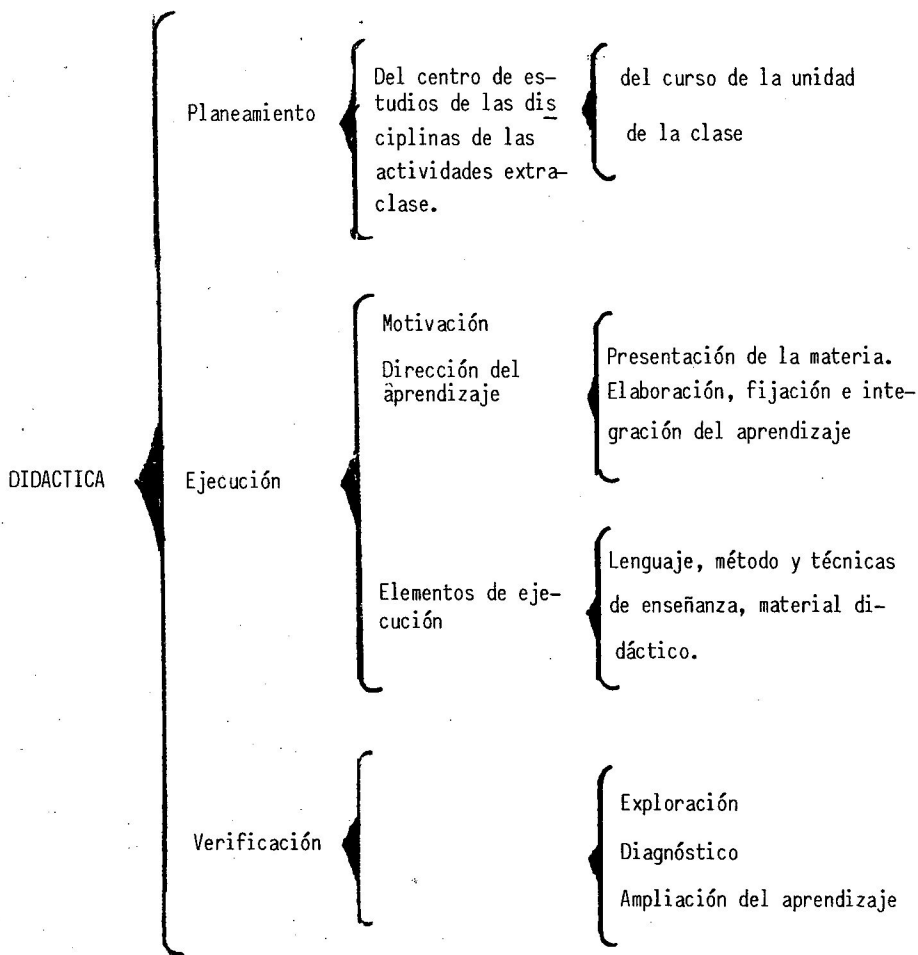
DIDACTICA

Planeamiento

Del centro de estudios de las disciplinas de las actividades extraclase.

del curso de la unidad

de la clase

Ejecución

Motivación

Dirección del àprendizaje

Presentación de la materia. Elaboración, fijación e integración del aprendizaje

Elementos de ejecución

Lenguaje, método y técnicas de enseñanza, material didáctico.

Verificación

Exploración

Diagnóstico

Ampliación del aprendizaje